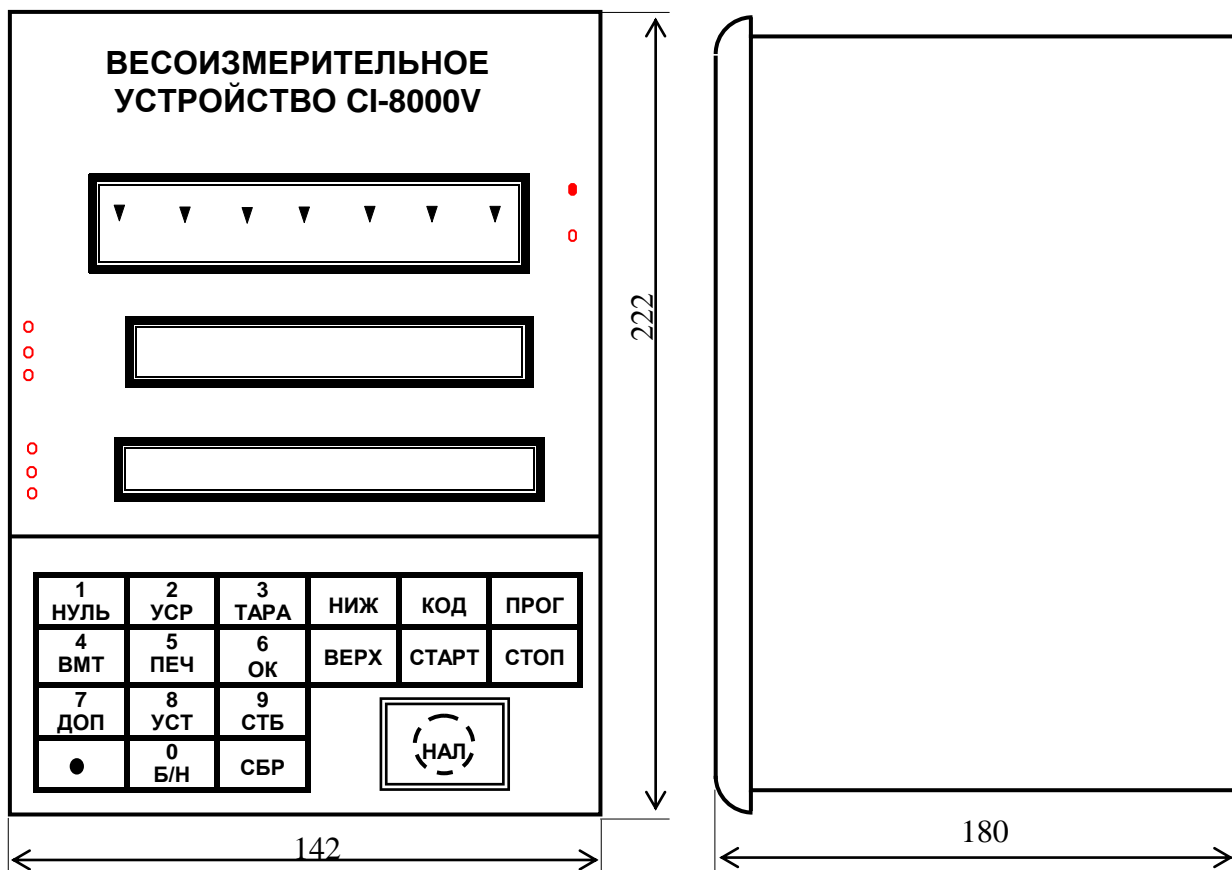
ВЕСОИЗМЕРИТЕЛЬНОЕ УСТРОЙСТВО CI-8000V

222

| 1 НУЛЬ | 2 УСР | 3 ТАРА | НИЖ | КОД | ПРОГ |
|---|---|---|---|---|---|
| 4 ВМТ | 5 ПЕЧ | 6 ОК | ВЕРХ | СТАРТ | СТОП |
| 7 ДОП | 8 УСТ | 9 СТБ | | | |
| ● | 0 Б/Н | СБР | | | |

НАЛ

142

180